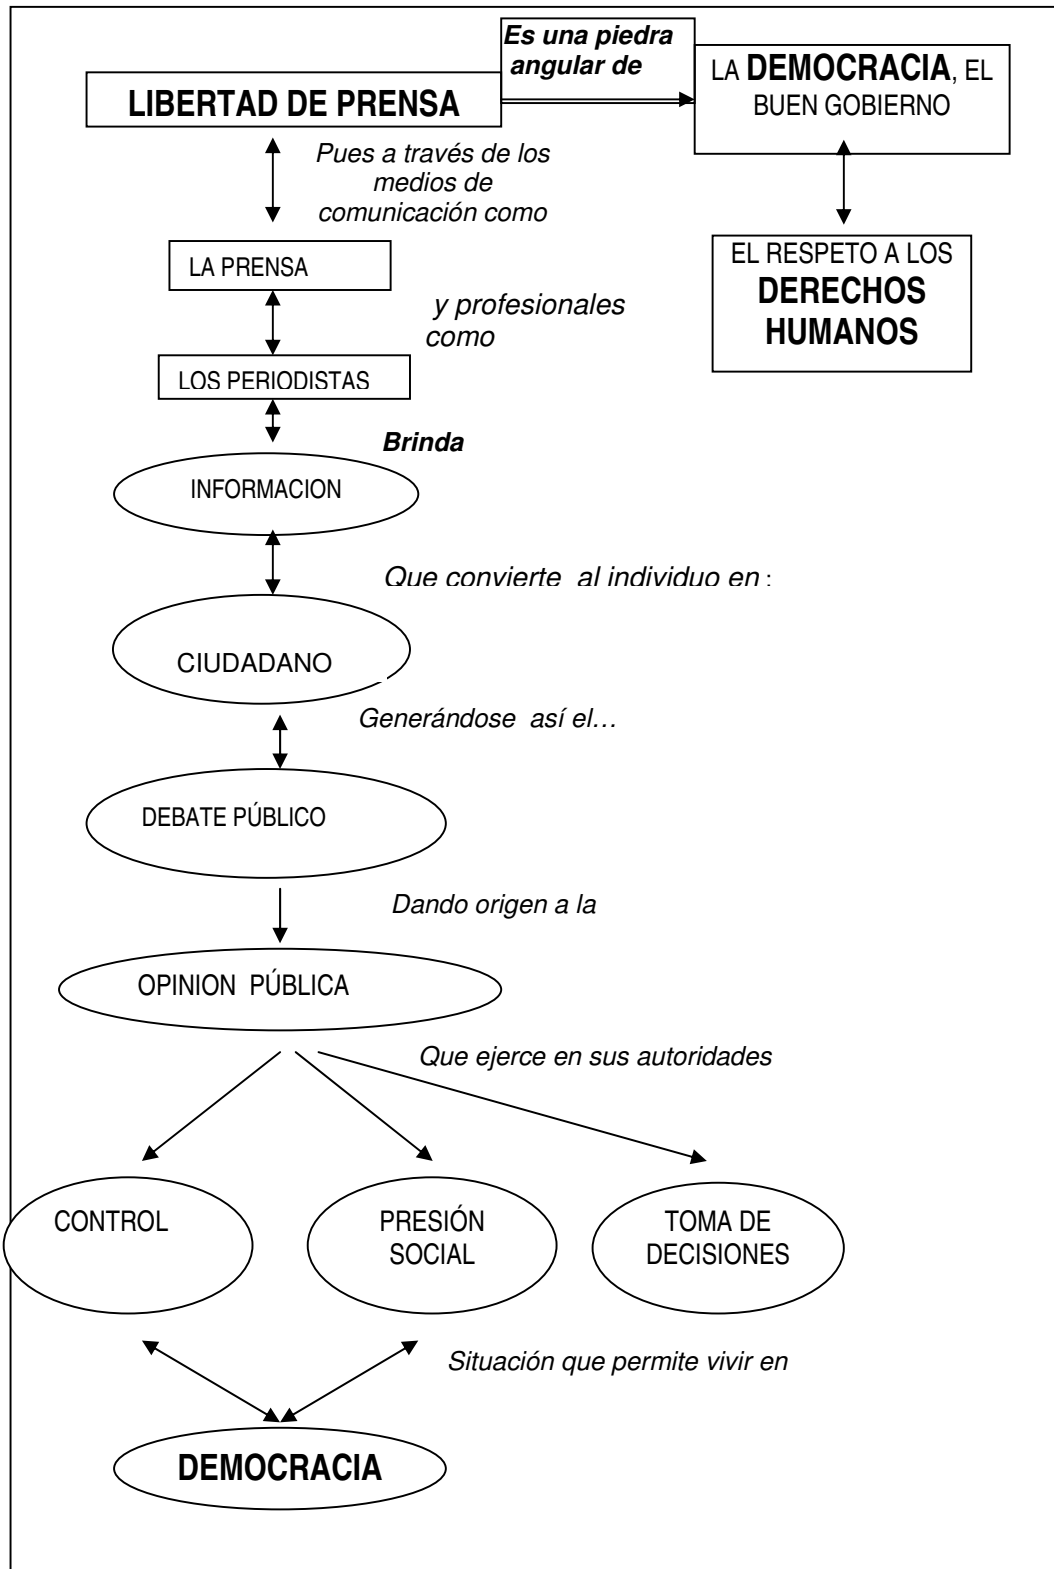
LIBERTAD DE PRENSA

Es una piedra angular de

LA DEMOCRACIA, EL BUEN GOBIERNO

EL RESPETO A LOS DERECHOS HUMANOS

Pues a través de los medios de comunicación como

LA PRENSA

y profesionales como

LOS PERIODISTAS

Brinda

INFORMACION

Que convierte al individuo en :

CIUDADANO

Generándose así el…

DEBATE PÚBLICO

Dando origen a la

OPINION PÚBLICA

Que ejerce en sus autoridades

CONTROL

PRESIÓN SOCIAL

TOMA DE DECISIONES

Situación que permite vivir en

DEMOCRACIA